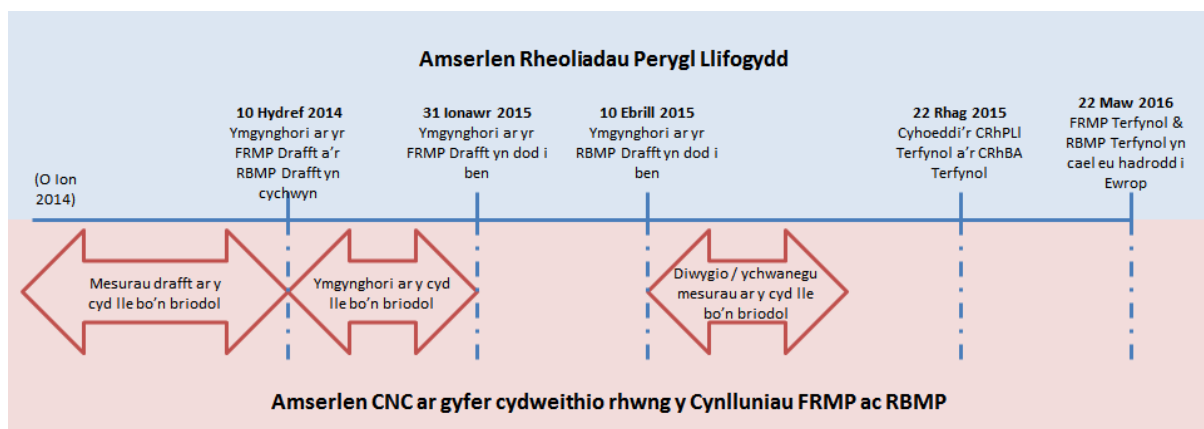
Amserlen Rheoliadau Perygl Llifogydd

(O Ion 2014)

10 Hydref 2014
Ymgynghori ar yr FRMP Drafft a'r RBMP Drafft yn cychwyn

31 Ionawr 2015
Ymgynghori ar yr FRMP Drafft yn dod i ben

10 Ebrill 2015
Ymgynghori ar yr RBMP Drafft yn dod i ben

22 Rhag 2015
Cyhoeddi'r CRhPLl Terfynol a'r CRhBA Terfynol

22 Maw 2016
FRMP Terfynol & RBMP Terfynol yn cael eu hadrodd i Ewrop

Mesurau drafft ar y cyd lle bo'n briodol

Ymgynghori ar y cyd lle bo'n briodol

Diwygio / ychwanegu mesurau ar y cyd lle bo'n briodol

Amserlen CNC ar gyfer cydweithio rhwng y Cynlluniau FRMP ac RBMP